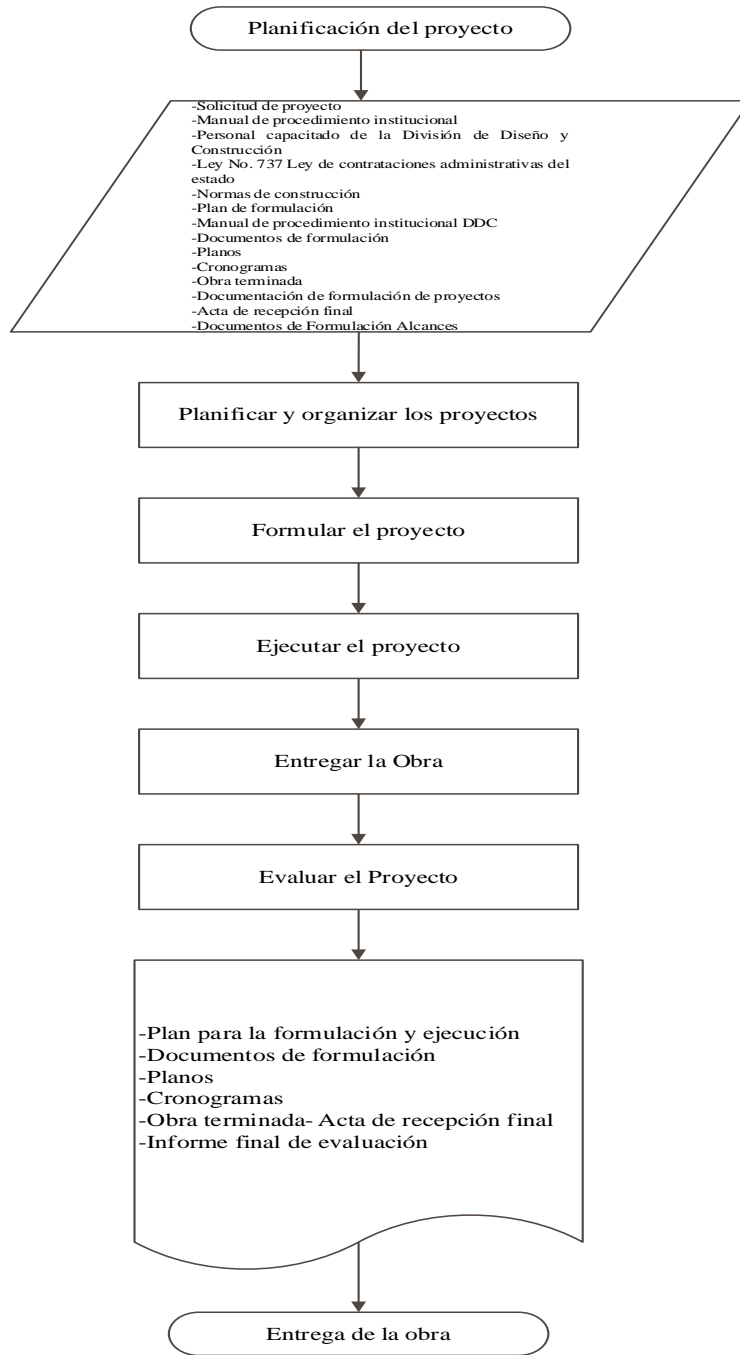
Planificación del proyecto

-Solicitud de proyecto
-Manual de procedimiento institucional
-Personal capacitado de la División de Diseño y Construcción
-Ley No. 737 Ley de contrataciones administrativas del estado
-Normas de construcción
-Plan de formulación
-Manual de procedimiento institucional DDC
-Documentos de formulación
-Planos
-Cronogramas
-Obra terminada
-Documentación de formulación de proyectos
-Acta de recepción final
-Documentos de Formulación Alcances

Planificar y organizar los proyectos

Formular el proyecto

Ejecutar el proyecto

Entregar la Obra

Evaluar el Proyecto

-Plan para la formulación y ejecución
-Documentos de formulación
-Planos
-Cronogramas
-Obra terminada- Acta de recepción final
-Informe final de evaluación

Entrega de la obra